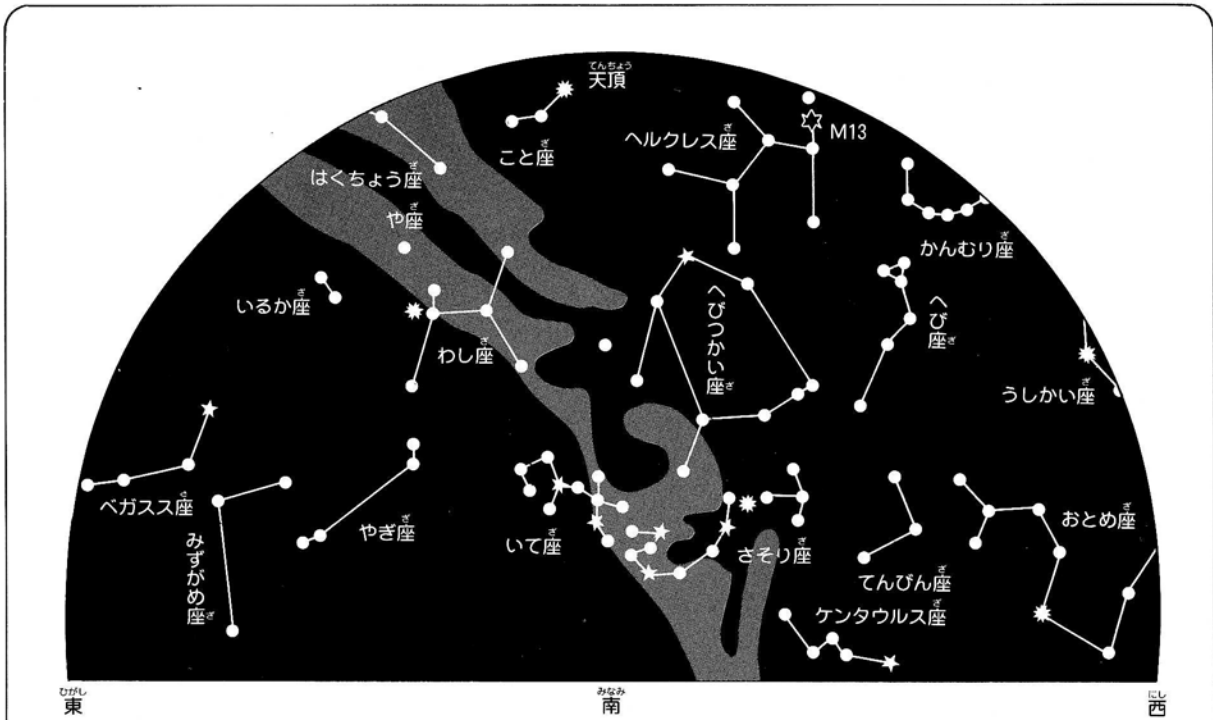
てんちょう
天頂

こと座

ヘルクレス座

M13

はくちょう座

や座

かんむり座

いるか座

へびつかい座

へび座

わし座

うしかい座

ペガスス座

みずがめ座

やぎ座

いて座

さそり座

おとめ座

てんびん座

ケンタウルス座

ひがし
東

みなみ
南

にし
西